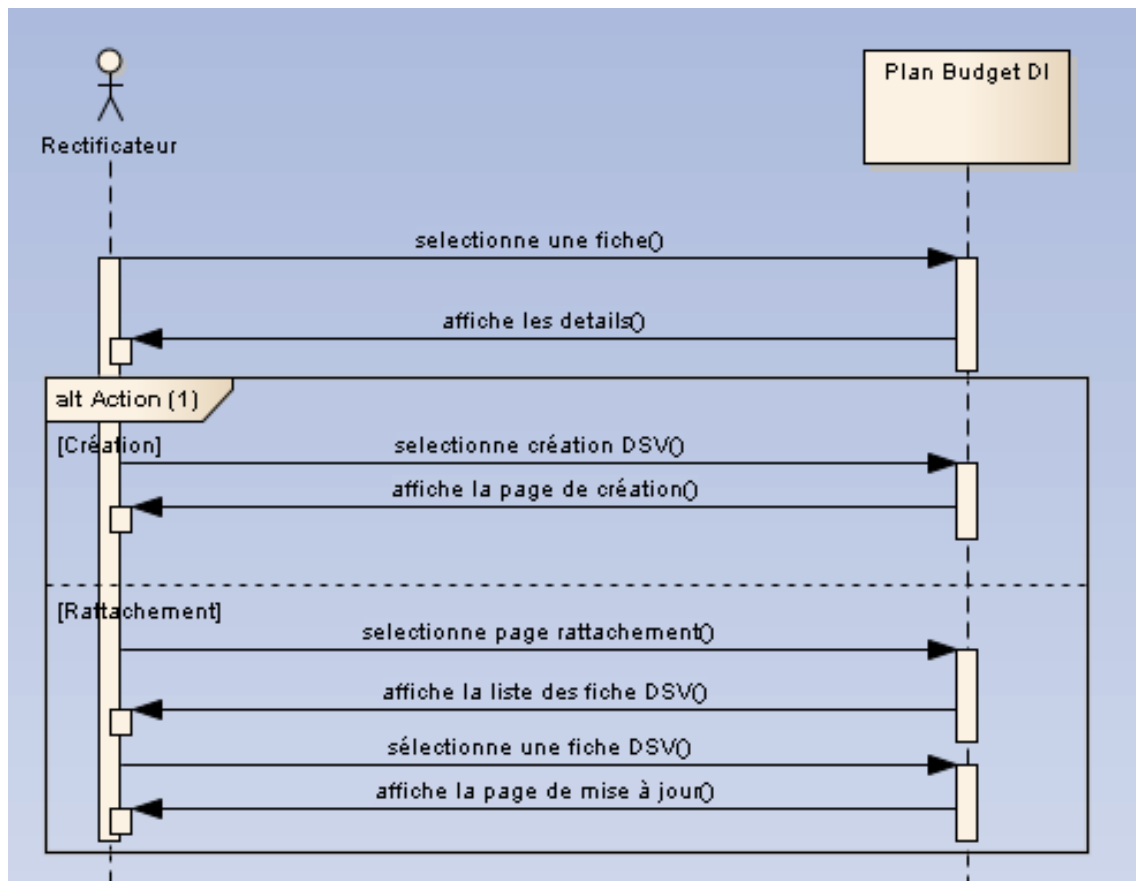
Rectificateur

Plan Budget DI

selectionne une fiche()

affiche les details()

alt Action (1)

[Création]

selectionne création DSV()

affiche la page de création()

[Rattachement]

selectionne page rattachement()

affiche la liste des fiche DSV()

sélectionne une fiche DSV()

affiche la page de mise à jour()